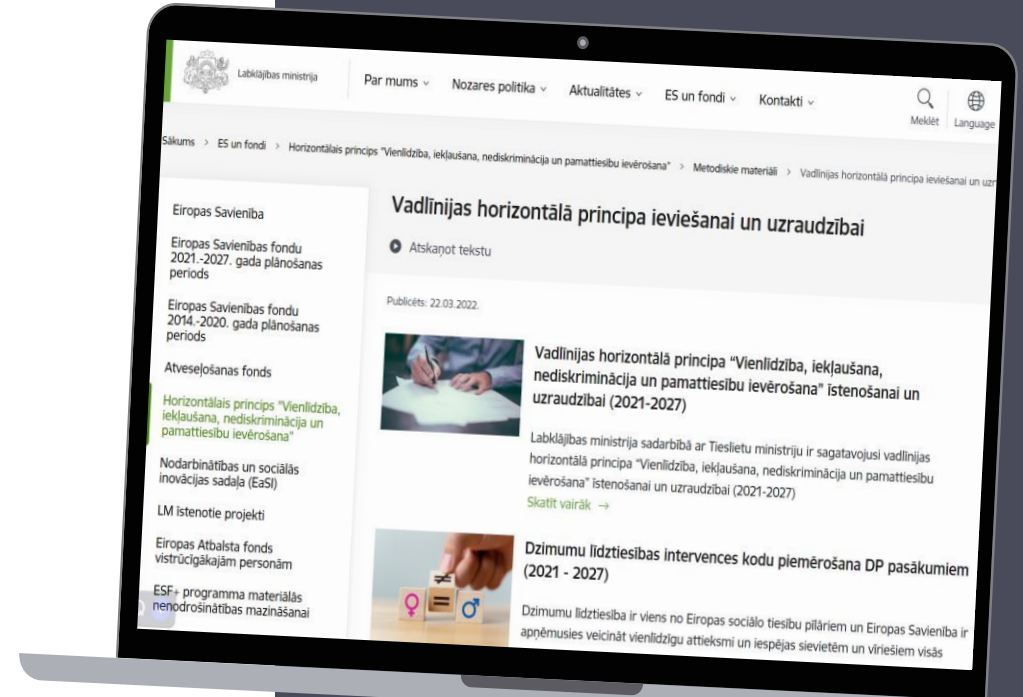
Labklājības ministrija

Par mums ⌄ Nozares politika ⌄ Aktualitātes ⌄ ES un fondi ⌄ Kontakti ⌄

Meklēt Language

Sākums > ES un fondi > Horizontālais princips "Vienlīdzība, iekļaušana, nediskriminācija un pamattiesību ievērošana" > Metodiskie materiāli > Vadlīnijas horizontālā principa ieviešanai un uzr

Eiropas Savienība

Eiropas Savienības fondu 2021.-2027. gada plānošanas periods

Eiropas Savienības fondu 2014.-2020. gada plānošanas periods

Atveseļošanas fonds

Horizontālais princips "Vienlīdzība, iekļaušana, nediskriminācija un pamattiesību ievērošana"

Nodarbinātības un sociālās inovācijas sadaļa (EaSI)

LM īstenotie projekti

Eiropas Atbalsta fonds vistrūcīgākajām personām

ESF+ programma materiālās nenodrošinātības mazināšanai

Vadlīnijas horizontālā principa ieviešanai un uzraudzībai

Atskaņot tekstu

Publicēts: 22.03.2022.

Vadlīnijas horizontālā principa "Vienlīdzība, iekļaušana, nediskriminācija un pamattiesību ievērošana" īstenošanai un uzraudzībai (2021-2027)

Labklājības ministrija sadarbībā ar Tieslietu ministriju ir sagatavojusi vadlīnijas horizontālā principa "Vienlīdzība, iekļaušana, nediskriminācija un pamattiesību ievērošana" īstenošanai un uzraudzībai (2021-2027)

Skatīt vairāk →

Dzimumu līdztiesības intervences kodu piemērošana DP pasākumiem (2021 - 2027)

Dzimumu līdztiesība ir viens no Eiropas sociālo tiesību pīlāriem un Eiropas Savienība ir apņēmusies veicināt vienlīdzīgu attieksmi un iespējas sievietēm un vīriešiem visās